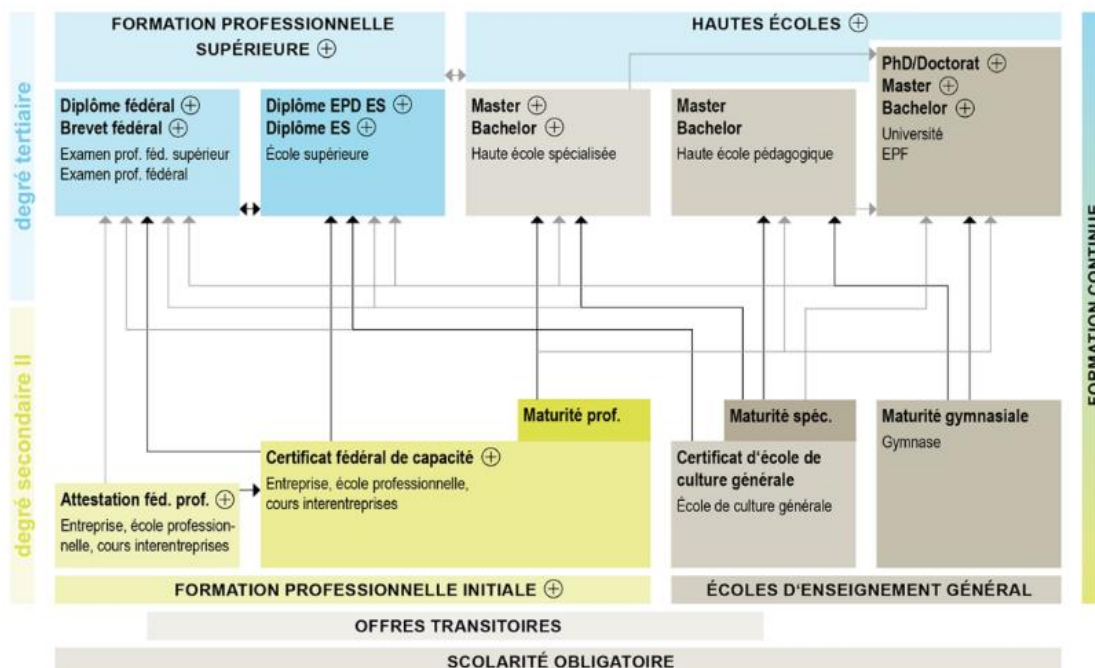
FORMATION PROFESSIONNELLE SUPÉRIEURE ⊕

HAUTES ÉCOLES ⊕

degré tertiaire

Diplôme fédéral ⊕
Brevet fédéral ⊕
Examen prof. féd. supérieur
Examen prof. fédéral

Diplôme EPD ES ⊕
Diplôme ES ⊕
École supérieure

Master ⊕
Bachelor ⊕
Haute école spécialisée

Master
Bachelor
Haute école pédagogique

PhD/Doctorat ⊕
Master ⊕
Bachelor ⊕
Université
EPF

FORMATION CONTINUE

degré secondaire II

Maturité prof.

Maturité spéc.

Maturité gymnasiale
Gymnase

Certificat fédéral de capacité ⊕
Entreprise, école professionnelle, cours interentreprises

Certificat d'école de culture générale
École de culture générale

Attestation féd. prof. ⊕
Entreprise, école professionnelle, cours interentreprises

FORMATION PROFESSIONNELLE INITIALE ⊕

ÉCOLES D'ENSEIGNEMENT GÉNÉRAL

OFFRES TRANSITOIRES

SCOLARITÉ OBLIGATOIRE